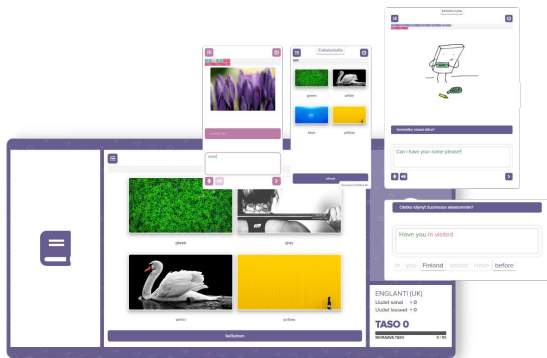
Esikatselu

green
white
blue
yellow

Seuraava

Esikatselu

Can I have some please!?

Olitko käynyt Suomessa aikaisemmin?

Have you in visited

in you Finland visited Have before

green
gray
white
yellow

Seuraava

ENGLANTI (UK)
Uudet sanat = 0
Uudet lauseet = 0

TASO 0

SEURAAVA TASO 0 / 50